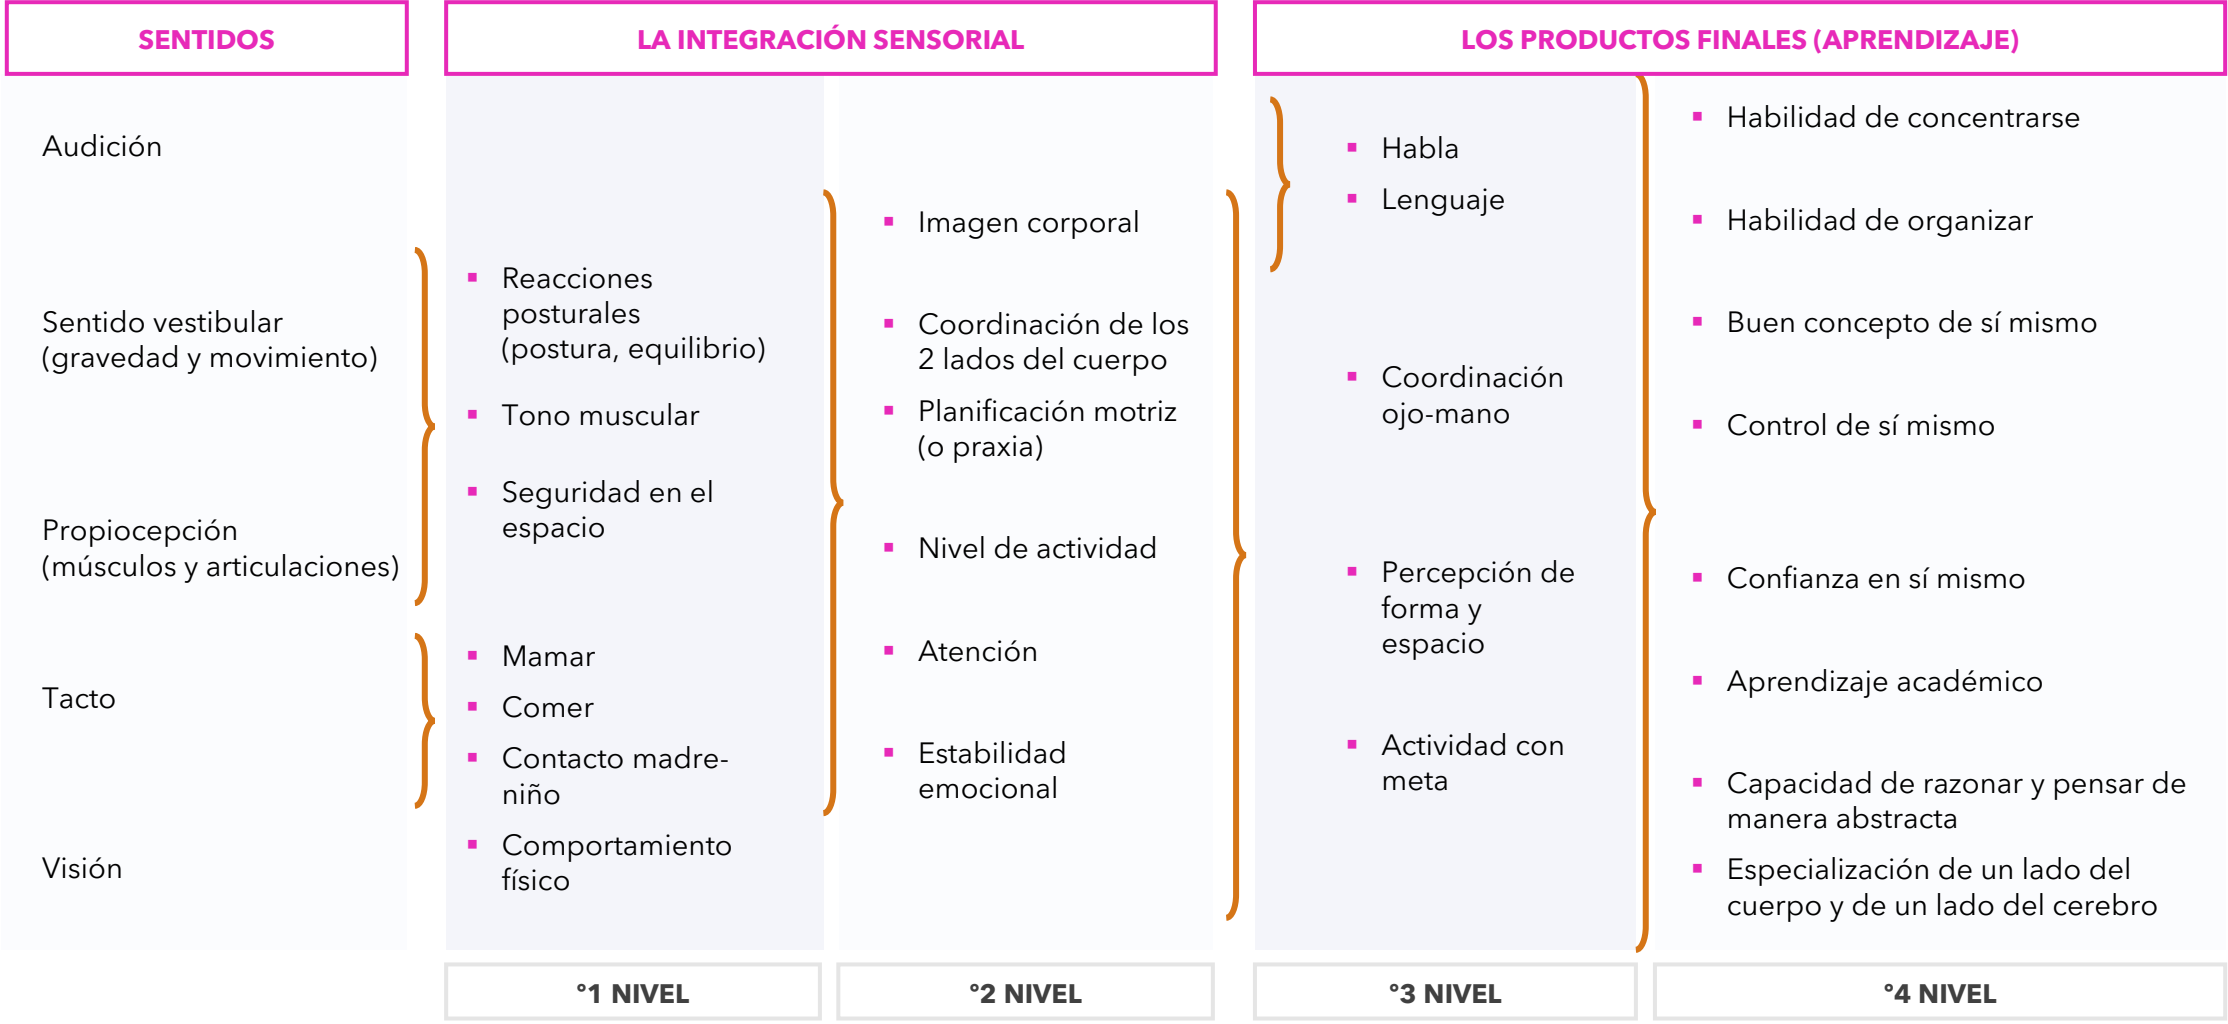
SENTIDOS

Audición

Sentido vestibular (gravedad y movimiento)

Propiocepción (músculos y articulaciones)

Tacto

Visión

LA INTEGRACIÓN SENSORIAL

- Reacciones posturales (postura, equilibrio)
- Tono muscular
- Seguridad en el espacio
- Mamar
- Comer
- Contacto madre-niño
- Comportamiento físico

- Imagen corporal
- Coordinación de los 2 lados del cuerpo
- Planificación motriz (o praxia)
- Nivel de actividad
- Atención
- Estabilidad emocional

LOS PRODUCTOS FINALES (APRENDIZAJE)

- Habla
- Lenguaje
- Coordinación ojo-mano
- Percepción de forma y espacio
- Actividad con meta

- Habilidad de concentrarse
- Habilidad de organizar
- Buen concepto de sí mismo
- Control de sí mismo
- Confianza en sí mismo
- Aprendizaje académico
- Capacidad de razonar y pensar de manera abstracta
- Especialización de un lado del cuerpo y de un lado del cerebro

°1 NIVEL

°2 NIVEL

°3 NIVEL

°4 NIVEL